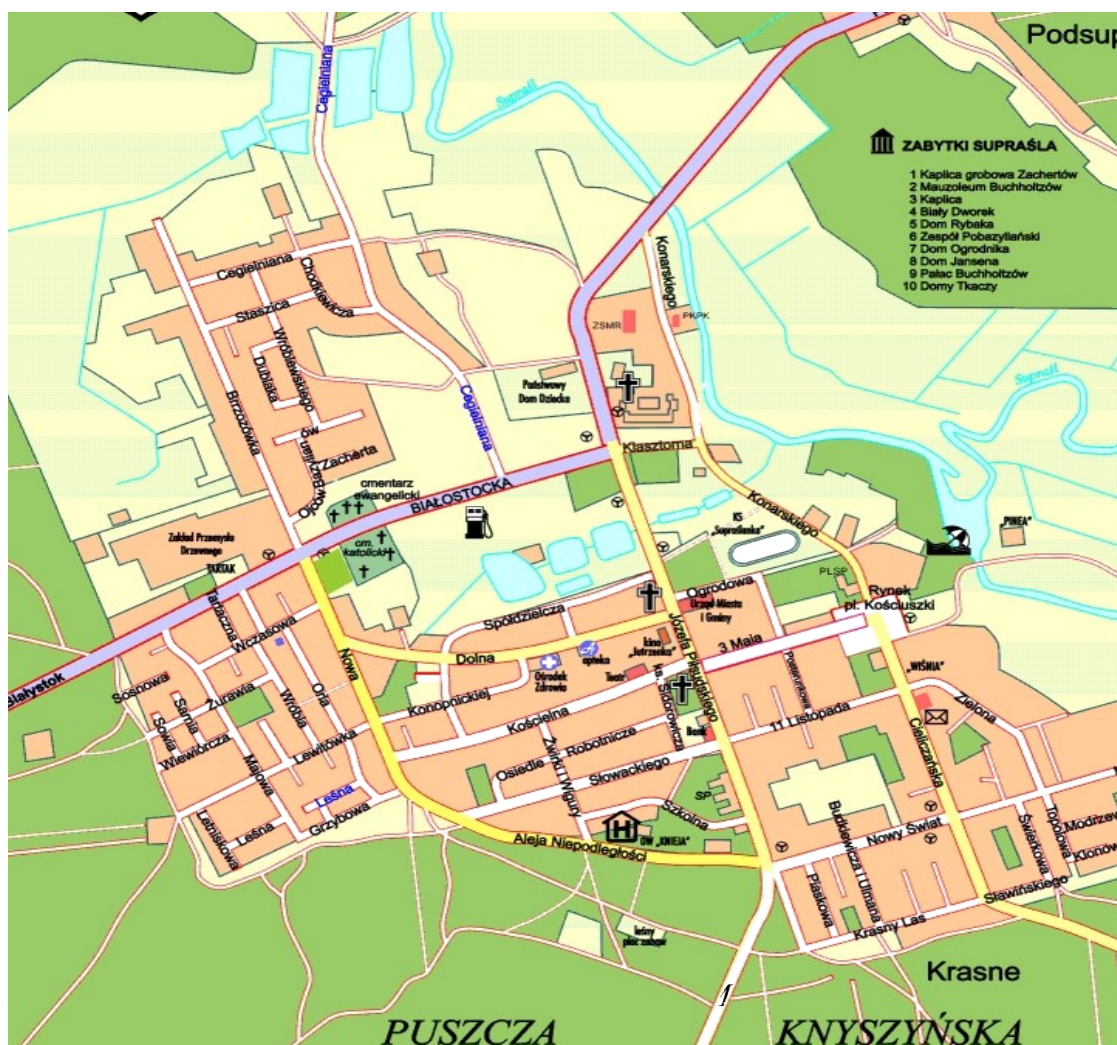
Podsup

ZABYTKI SUPRAŚLA

1 Kaplica grobowa Zachertów
2 Mauzoleum Buchholtzów
3 Kaplica
4 Biały Dworek
5 Dom Rybaka
6 Zespół Pobazyliański
7 Dom Ogrodnika
8 Dom Jansena
9 Pałac Buchholtzów
10 Domy Tkaczy

Supraśl
Supraśl
Cegielniana
Cegielniana
Cegielniana
Chodkiewicza
Staszica
Wróblewskiego
Dubiaka
Brzozówka
ów
Zacherta
Ogińskiego
Konarskiego
ZSMR
PKPK
Państwowy Dom Dziecka
Klasztorna
Konarskiego
cmentarz ewangelicki
BIAŁOSTOCKA
Zakład Przemysłu Drzewnego
TARTAK
cm. katolicki
KS "Supraślanka"
"PINEA"
PLSP
Rynek pl. Kościuszki
Ogrodowa
Urząd Miasta i Gminy
Spółdzielcza
Dolna
apteka
kino "Jutrzenka"
3 Maja
"WIŚNIA"
Białystok
Sosnowa
Tartaczna
Wczasowa
Nowa
Żurawia
Sarnia
Sowia
Wiewiórcza
Wróbla
Orla
Ośrodek Zdrowia
Teatr
Józefa Piłsudskiego
Konopnickiej
Kościelna
ks. Sztokowicza
Bank
Piłsudskiego
11 Listopada
Zielona
Cieliczańska
Majowa
Lewitówka
Osiedle Robotnicze
Żwirki i Wigury
Słowackiego
Leśna
Leśna
Grzybowa
Leśniczówka
SP
Szkolna
DW "KNIEJA"
Budkiewicza
Ullmana
Nowy Świat
Świerkowa
Topolowa
Modrzew
Klonow
Aleja Niepodległości
Piaskowa
Krasny Las
Sławińskiego
leśny plac zabaw
Krasne
1
PUSZCZA
KNYSZYŃSKA